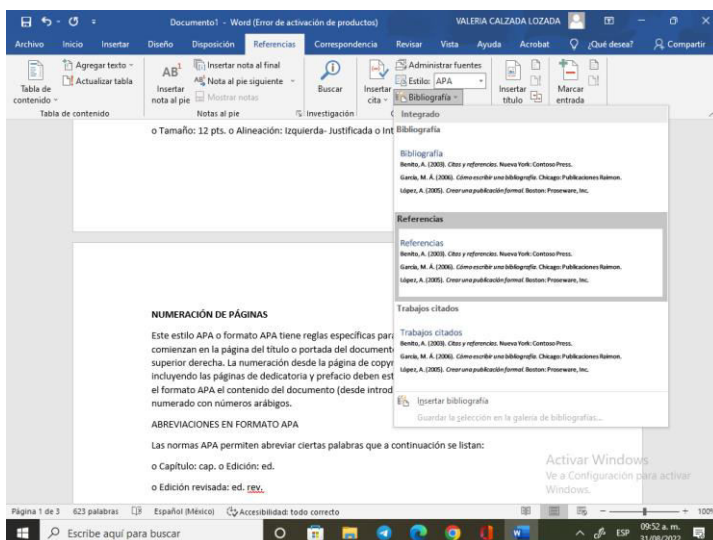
Documento1 - Word (Error de activación de productos)   VALERIA CALZADA LOZADA

Archivo   Inicio   Insertar   Diseño   Disposición   Referencias   Correspondencia   Revisar   Vista   Ayuda   Acrobat   ¿Qué desea?   Compartir

Tabla de contenido   Agregar texto   Actualizar tabla   Tabla de contenido
Insertar nota al pie   Insertar nota al final   Nota al pie siguiente   Mostrar notas   Notas al pie
Buscar   Investigación
Insertar cita   Administrar fuentes   Estilo: APA   Bibliografía
Insertar título
Marcar entrada

o Tamaño: 12 pts. o Alineación: Izquierda- Justificada o Int

Integrado

Bibliografía

Bibliografía
Benito, A. (2003). Citas y referencias. Nueva York: Contoso Press.
García, M. Á. (2006). Cómo escribir una bibliografía. Chicago: Publicaciones Raimon.
López, A. (2005). Crear una publicación formal. Boston: Proseware, Inc.

Referencias

Referencias
Benito, A. (2003). Citas y referencias. Nueva York: Contoso Press.
García, M. Á. (2006). Cómo escribir una bibliografía. Chicago: Publicaciones Raimon.
López, A. (2005). Crear una publicación formal. Boston: Proseware, Inc.

Trabajos citados

Trabajos citados
Benito, A. (2003). Citas y referencias. Nueva York: Contoso Press.
García, M. Á. (2006). Cómo escribir una bibliografía. Chicago: Publicaciones Raimon.
López, A. (2005). Crear una publicación formal. Boston: Proseware, Inc.

Insertar bibliografía

Guardar la selección en la galería de bibliografías...

NUMERACIÓN DE PÁGINAS

Este estilo APA o formato APA tiene reglas específicas para comienzan en la página del título o portada del document superior derecha. La numeración desde la página de copy incluyendo las páginas de dedicatoria y prefacio deben est el formato APA el contenido del documento (desde introd numerado con números arábigos.

ABREVIACIONES EN FORMATO APA

Las normas APA permiten abreviar ciertas palabras que a continuación se listan:

o Capítulo: cap. o Edición: ed.

o Edición revisada: ed. rev.

Activar Windows
Ve a Configuración para activar Windows.

Página 1 de 3   623 palabras   Español (México)   Accesibilidad: todo correcto   100%

Escribe aquí para buscar   ESP   09:52 a. m.   31/08/2022